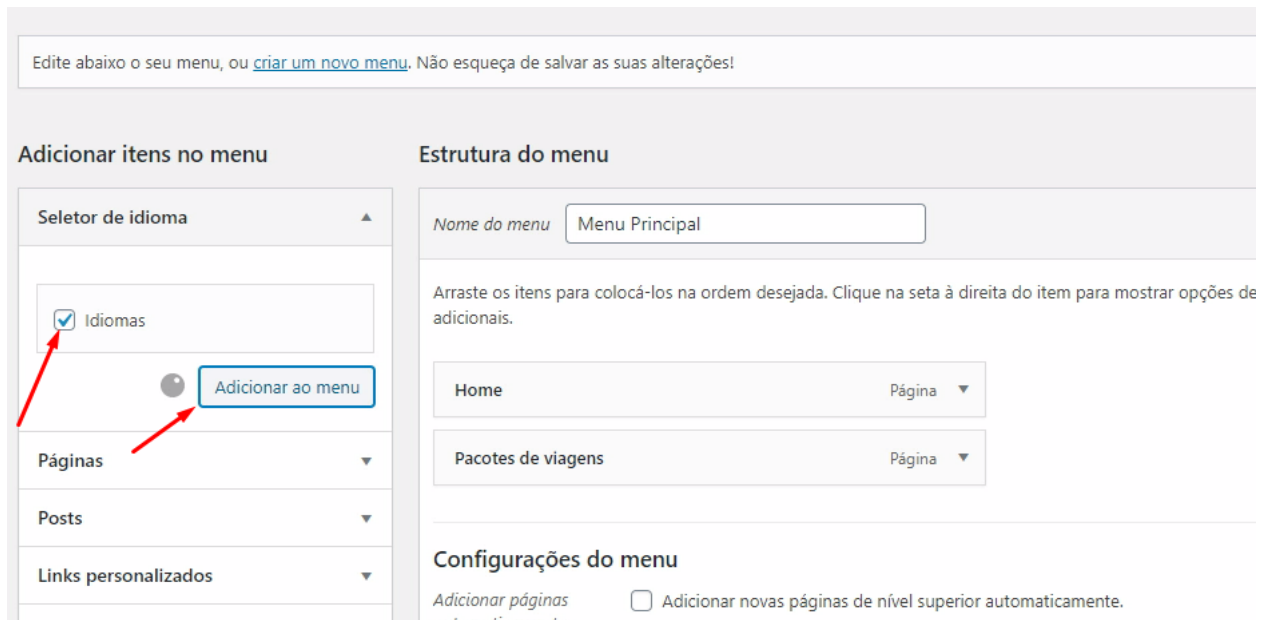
Edite abaixo o seu menu, ou criar um novo menu. Não esqueça de salvar as suas alterações!

Adicionar itens no menu

Seletor de idioma

Idiomas

Adicionar ao menu

Páginas

Posts

Links personalizados

Estrutura do menu

Nome do menu Menu Principal

Arraste os itens para colocá-los na ordem desejada. Clique na seta à direita do item para mostrar opções de adicionais.

Home Página

Pacotes de viagens Página

Configurações do menu

Adicionar páginas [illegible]

Adicionar novas páginas de nível superior automaticamente.